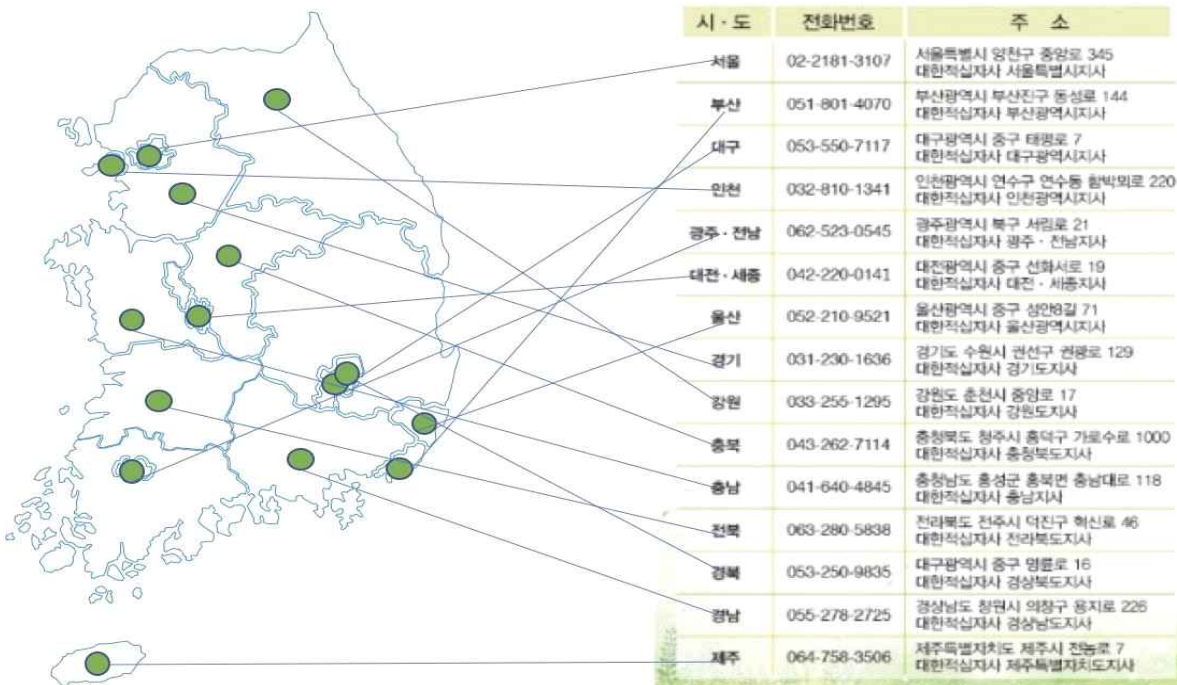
| 시 · 도 | 전화번호 | 주 소 |
|---|---|---|
| 서울 | 02-2181-3107 | 서울특별시 양천구 중앙로 345 대한적십자사 서울특별시지사 |
| 부산 | 051-801-4070 | 부산광역시 부산진구 동성로 144 대한적십자사 부산광역시지사 |
| 대구 | 053-550-7117 | 대구광역시 중구 태평로 7 대한적십자사 대구광역시지사 |
| 인천 | 032-810-1341 | 인천광역시 연수구 연수동 함박뫼로 220 대한적십자사 인천광역시지사 |
| 광주 · 전남 | 062-523-0545 | 광주광역시 북구 서림로 21 대한적십자사 광주 · 전남지사 |
| 대전 · 세종 | 042-220-0141 | 대전광역시 중구 선화서로 19 대한적십자사 대전 · 세종지사 |
| 울산 | 052-210-9521 | 울산광역시 중구 성안8길 71 대한적십자사 울산광역시지사 |
| 경기 | 031-230-1636 | 경기도 수원시 권선구 권광로 129 대한적십자사 경기도지사 |
| 강원 | 033-255-1295 | 강원도 춘천시 중앙로 17 대한적십자사 강원도지사 |
| 충북 | 043-262-7114 | 충청북도 청주시 흥덕구 가로수로 1000 대한적십자사 충청북도지사 |
| 충남 | 041-640-4845 | 충청남도 홍성군 홍북면 충남대로 118 대한적십자사 충남지사 |
| 전북 | 063-280-5838 | 전라북도 전주시 덕진구 혁신로 46 대한적십자사 전라북도지사 |
| 경북 | 053-250-9835 | 대구광역시 중구 명륜로 16 대한적십자사 경상북도지사 |
| 경남 | 055-278-2725 | 경상남도 창원시 의창구 용지로 226 대한적십자사 경상남도지사 |
| 제주 | 064-758-3506 | 제주특별자치도 제주시 전농로 7 대한적십자사 제주특별자치도지사 |